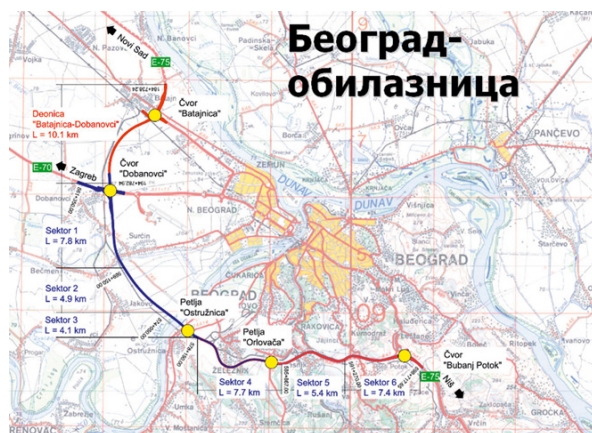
Београд-
обилазница

Novi Sad
E-75
N. BANOVCI
Čvor "Batajnica"
Deonica "Batajnica-Dobanovci" L = 10.1 km
E-70
Zagreb
Čvor "Dobanovci"
ZEMUN
DUNAV
DUNAV
N. BEOGRAD
PANČEVO
Sektor 1 L = 7.8 km
Sektor 2 L = 4.9 km
Sektor 3 L = 4.1 km
BEOGRAD
Petlja "Ostružnica"
Petlja "Orlovača"
Sektor 4 L = 7.7 km
Sektor 5 L = 5.4 km
Sektor 6 L = 7.4 km
Čvor "Bubanj Potok"
E-75
Niš
GROCKA
Dobanovci
Surčin
Bečmen
Ostružnica
Višnjica
Starčevo
ČUKARICA
RAKOVICA
ŽELEZNIK
Batajnica
Vojka
Pančevo
Boleč
Vinča